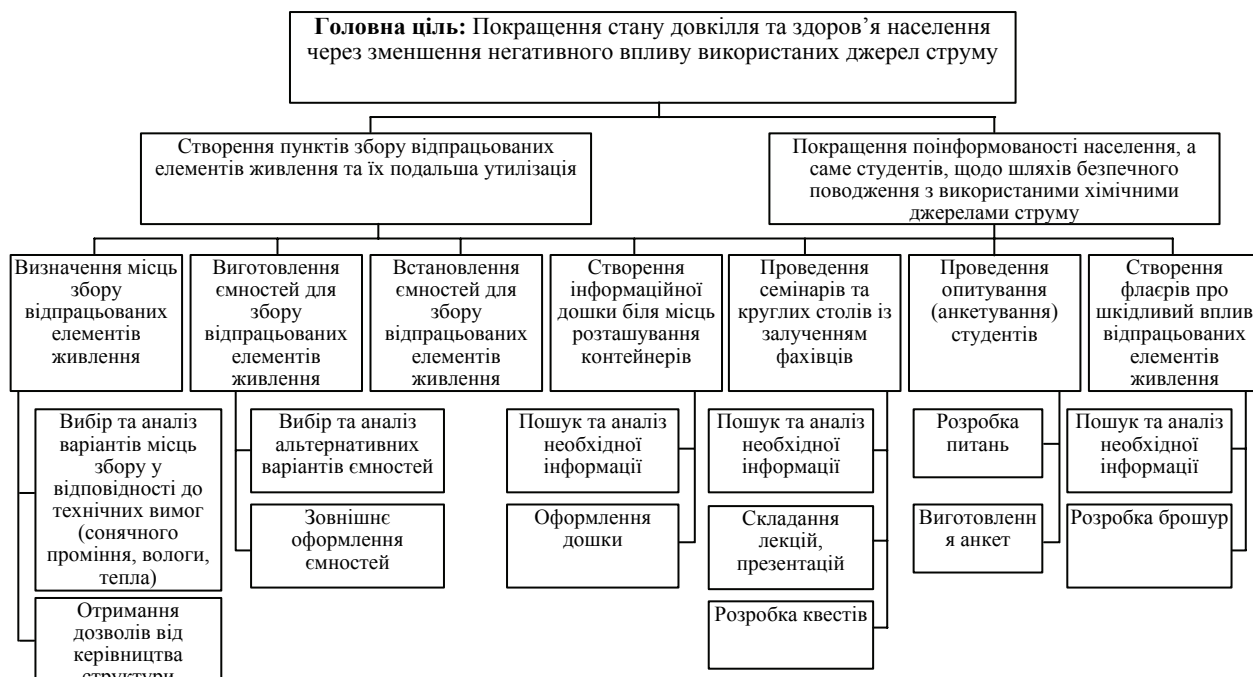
**Головна ціль:** Покращення стану довкілля та здоров'я населення через зменшення негативного впливу використаних джерел струму

Створення пунктів збору відпрацьованих елементів живлення та їх подальша утилізація

Покращення поінформованості населення, а саме студентів, щодо шляхів безпечного поводження з використаними хімічними джерелами струму

Визначення місць збору відпрацьованих елементів живлення

Вибір та аналіз варіантів місць збору у відповідності до технічних вимог (сонячного проміння, вологи, тепла)

Отримання дозволів від керівництва структури

Виготовлення ємностей для збору відпрацьованих елементів живлення

Вибір та аналіз альтернативних варіантів ємностей

Зовнішнє оформлення ємностей

Встановлення ємностей для збору відпрацьованих елементів живлення

Створення інформаційної дошки біля місць розташування контейнерів

Пошук та аналіз необхідної інформації

Оформлення дошки

Проведення семінарів та круглих столів із залученням фахівців

Пошук та аналіз необхідної інформації

Складання лекцій, презентацій

Розробка квестів

Проведення опитування (анкетування) студентів

Розробка питань

Виготовленн я анкет

Створення флаєрів про шкідливий вплив відпрацьованих елементів живлення

Пошук та аналіз необхідної інформації

Розробка брошур